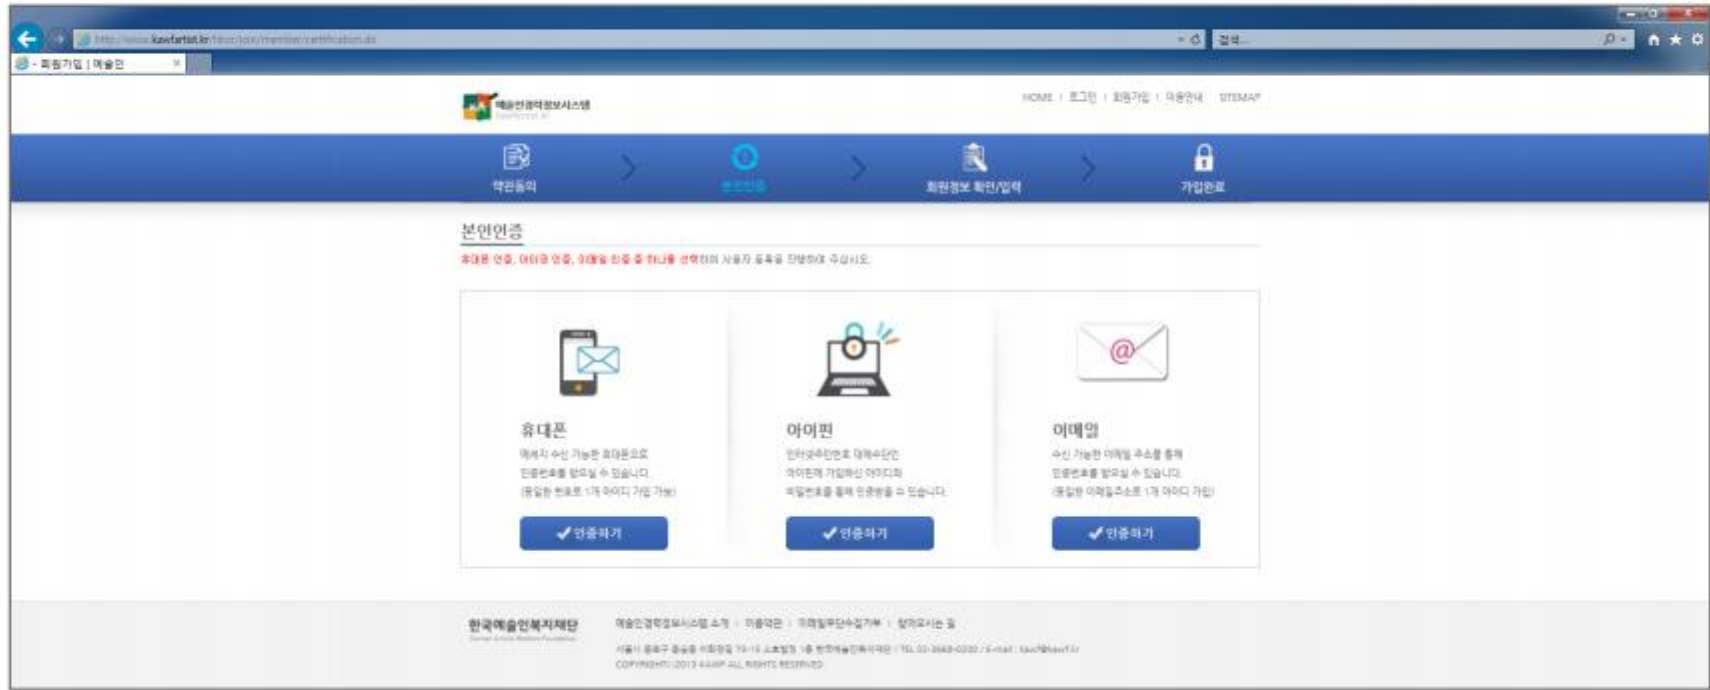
http://www.kawfartist.kr/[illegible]/member/certification.do

검색...

- 회원가입 | 예술인

예술인경력정보시스템

HOME | 로그인 | 회원가입 | 이용안내 | SITEMAP

약관동의

본인인증

회원정보 확인/입력

가입완료

본인인증

휴대폰 인증, 아이핀 인증, 이메일 인증 중 하나를 선택하여 사용자 등록을 진행하여 주십시오.

휴대폰

메시지 수신 가능한 휴대폰으로 인증번호를 받으실 수 있습니다. (동일한 번호로 1개 아이디 가입 가능)

✔인증하기

아이핀

인터넷주민번호 대체수단인 아이핀에 가입하신 아이디와 비밀번호를 통해 인증받을 수 있습니다.

✔인증하기

이메일

수신 가능한 이메일 주소를 통해 인증번호를 받으실 수 있습니다. (동일한 이메일주소로 1개 아이디 가입)

✔인증하기

한국예술인복지재단

예술인경력정보시스템 소개 | 이용약관 | 이메일무단수집거부 | 찾아오시는 길

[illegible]

COPYRIGHT©2013 KAWF ALL RIGHTS RESERVED.